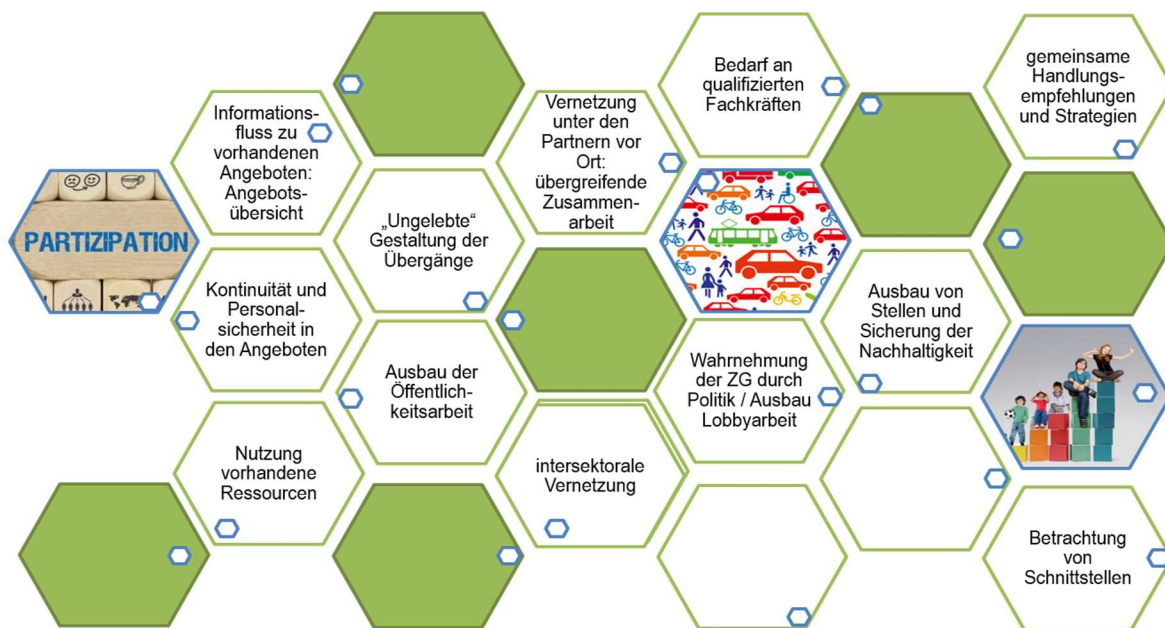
PARTIZIPATION

Informationsfluss zu vorhandenen Angeboten: Angebotsübersicht

Kontinuität und Personalsicherheit in den Angeboten

Nutzung vorhandene Ressourcen

„Ungelebte" Gestaltung der Übergänge

Ausbau der Öffentlichkeitsarbeit

Vernetzung unter den Partnern vor Ort: übergreifende Zusammenarbeit

intersektorale Vernetzung

Bedarf an qualifizierten Fachkräften

Wahrnehmung der ZG durch Politik / Ausbau Lobbyarbeit

Ausbau von Stellen und Sicherung der Nachhaltigkeit

gemeinsame Handlungsempfehlungen und Strategien

Betrachtung von Schnittstellen